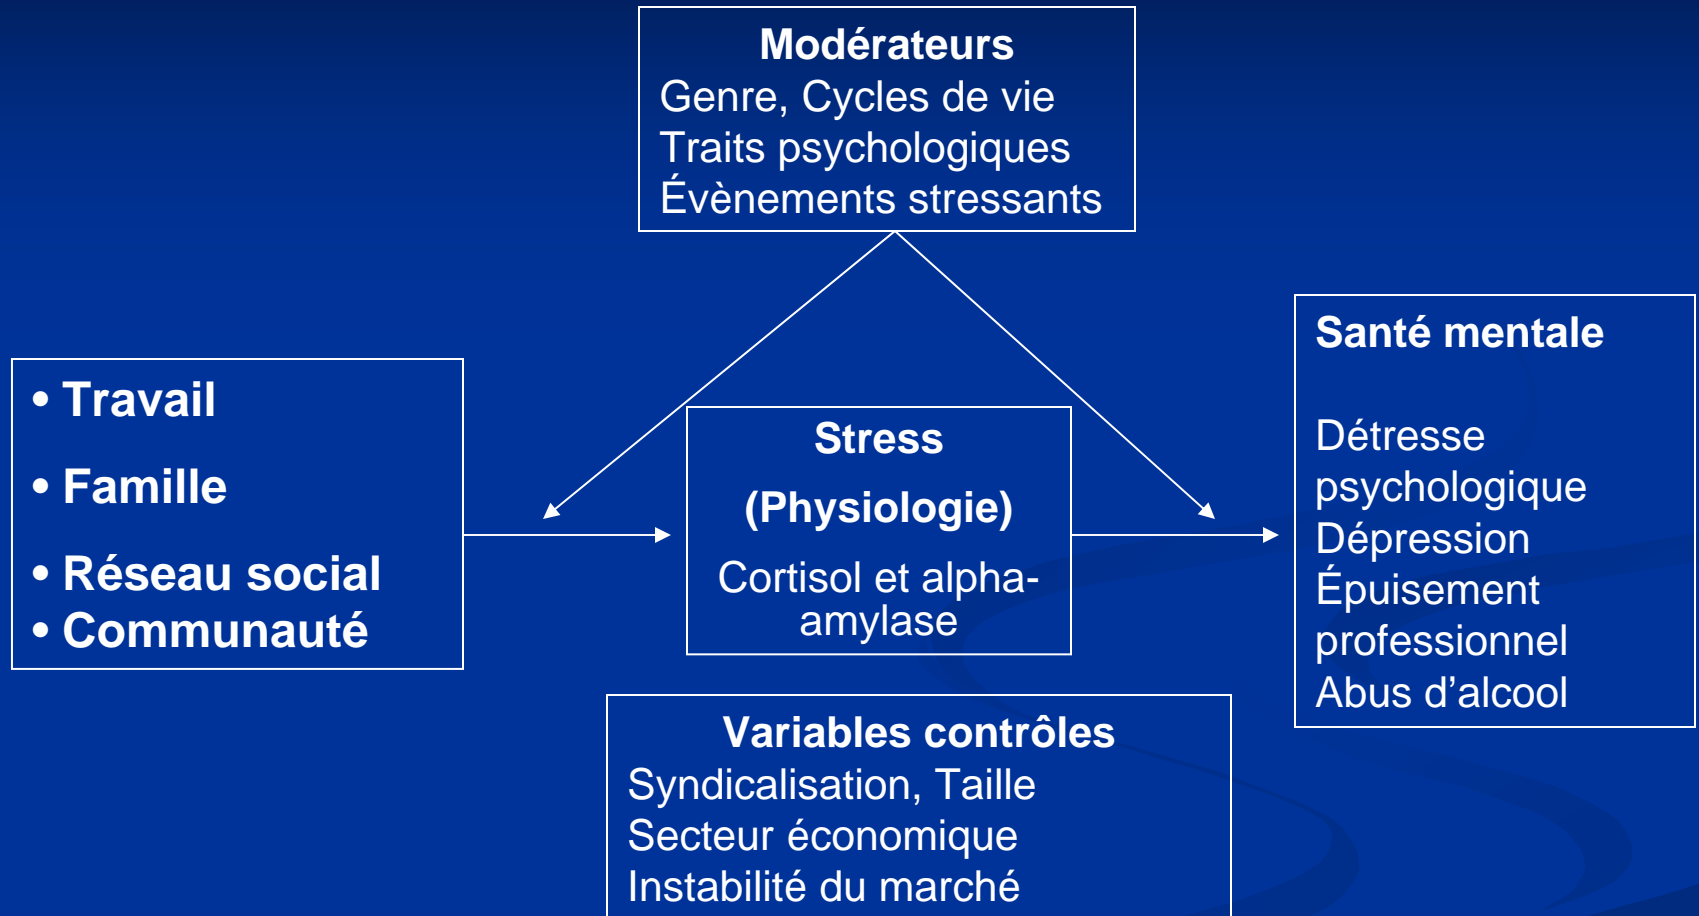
Modérateurs
Genre, Cycles de vie
Traits psychologiques
Évènements stressants

• Travail
• Famille
• Réseau social
• Communauté

Stress
(Physiologie)
Cortisol et alpha-amylase

Santé mentale

Détresse psychologique
Dépression
Épuisement professionnel
Abus d'alcool

Variables contrôles
Syndicalisation, Taille
Secteur économique
Instabilité du marché